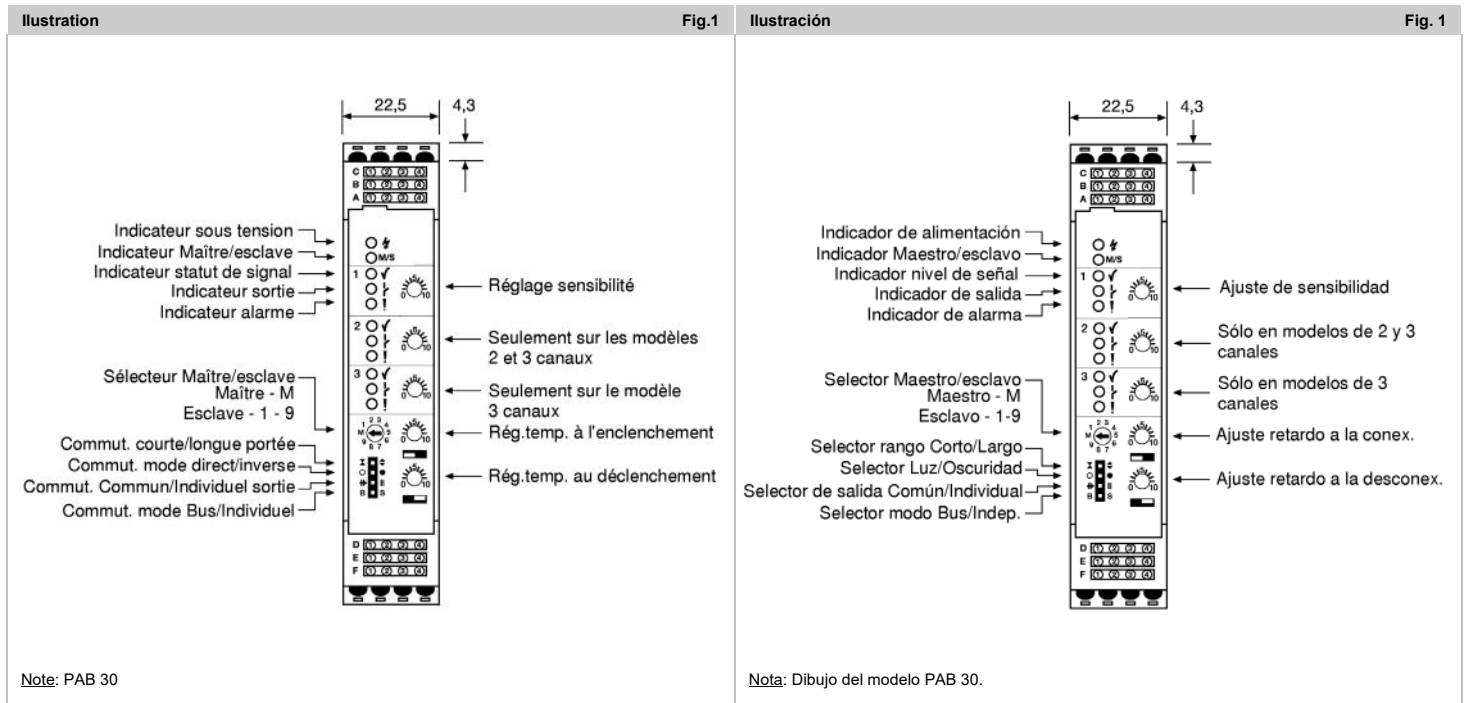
**Illustration** **Fig.1**

22,5
4,3

C ① ② ③ ④
B ① ② ③ ④
A ① ② ③ ④

Indicateur sous tension
Indicateur Maître/esclave
Indicateur statut de signal
Indicateur sortie
Indicateur alarme

M/S
1
2
3

Réglage sensibilité
Seulement sur les modèles 2 et 3 canaux
Seulement sur le modèle 3 canaux

Sélecteur Maître/esclave
Maître - M
Esclave - 1 - 9

Commut. courte/longue portée
Commut. mode direct/inverse
Commut. Commun/Individuel sortie
Commut. mode Bus/Individuel

Rég.temp. à l'enclenchement
Rég.temp. au déclenchement

0 10

D ① ② ③ ④
E ① ② ③ ④
F ① ② ③ ④

Note: PAB 30

**Ilustración** **Fig. 1**

22,5
4,3

C ① ② ③ ④
B ① ② ③ ④
A ① ② ③ ④

Indicador de alimentación
Indicador Maestro/esclavo
Indicador nivel de señal
Indicador de salida
Indicador de alarma

M/S
1
2
3

Ajuste de sensibilidad
Sólo en modelos de 2 y 3 canales
Sólo en modelos de 3 canales

Selector Maestro/esclavo
Maestro - M
Esclavo - 1-9

Selector rango Corto/Largo
Selector Luz/Oscuridad
Selector de salida Común/Individual
Selector modo Bus/Indep.

Ajuste retardo a la conex.
Ajuste retardo a la desconex.

0 10

D ① ② ③ ④
E ① ② ③ ④
F ① ② ③ ④

Nota: Dibujo del modelo PAB 30.